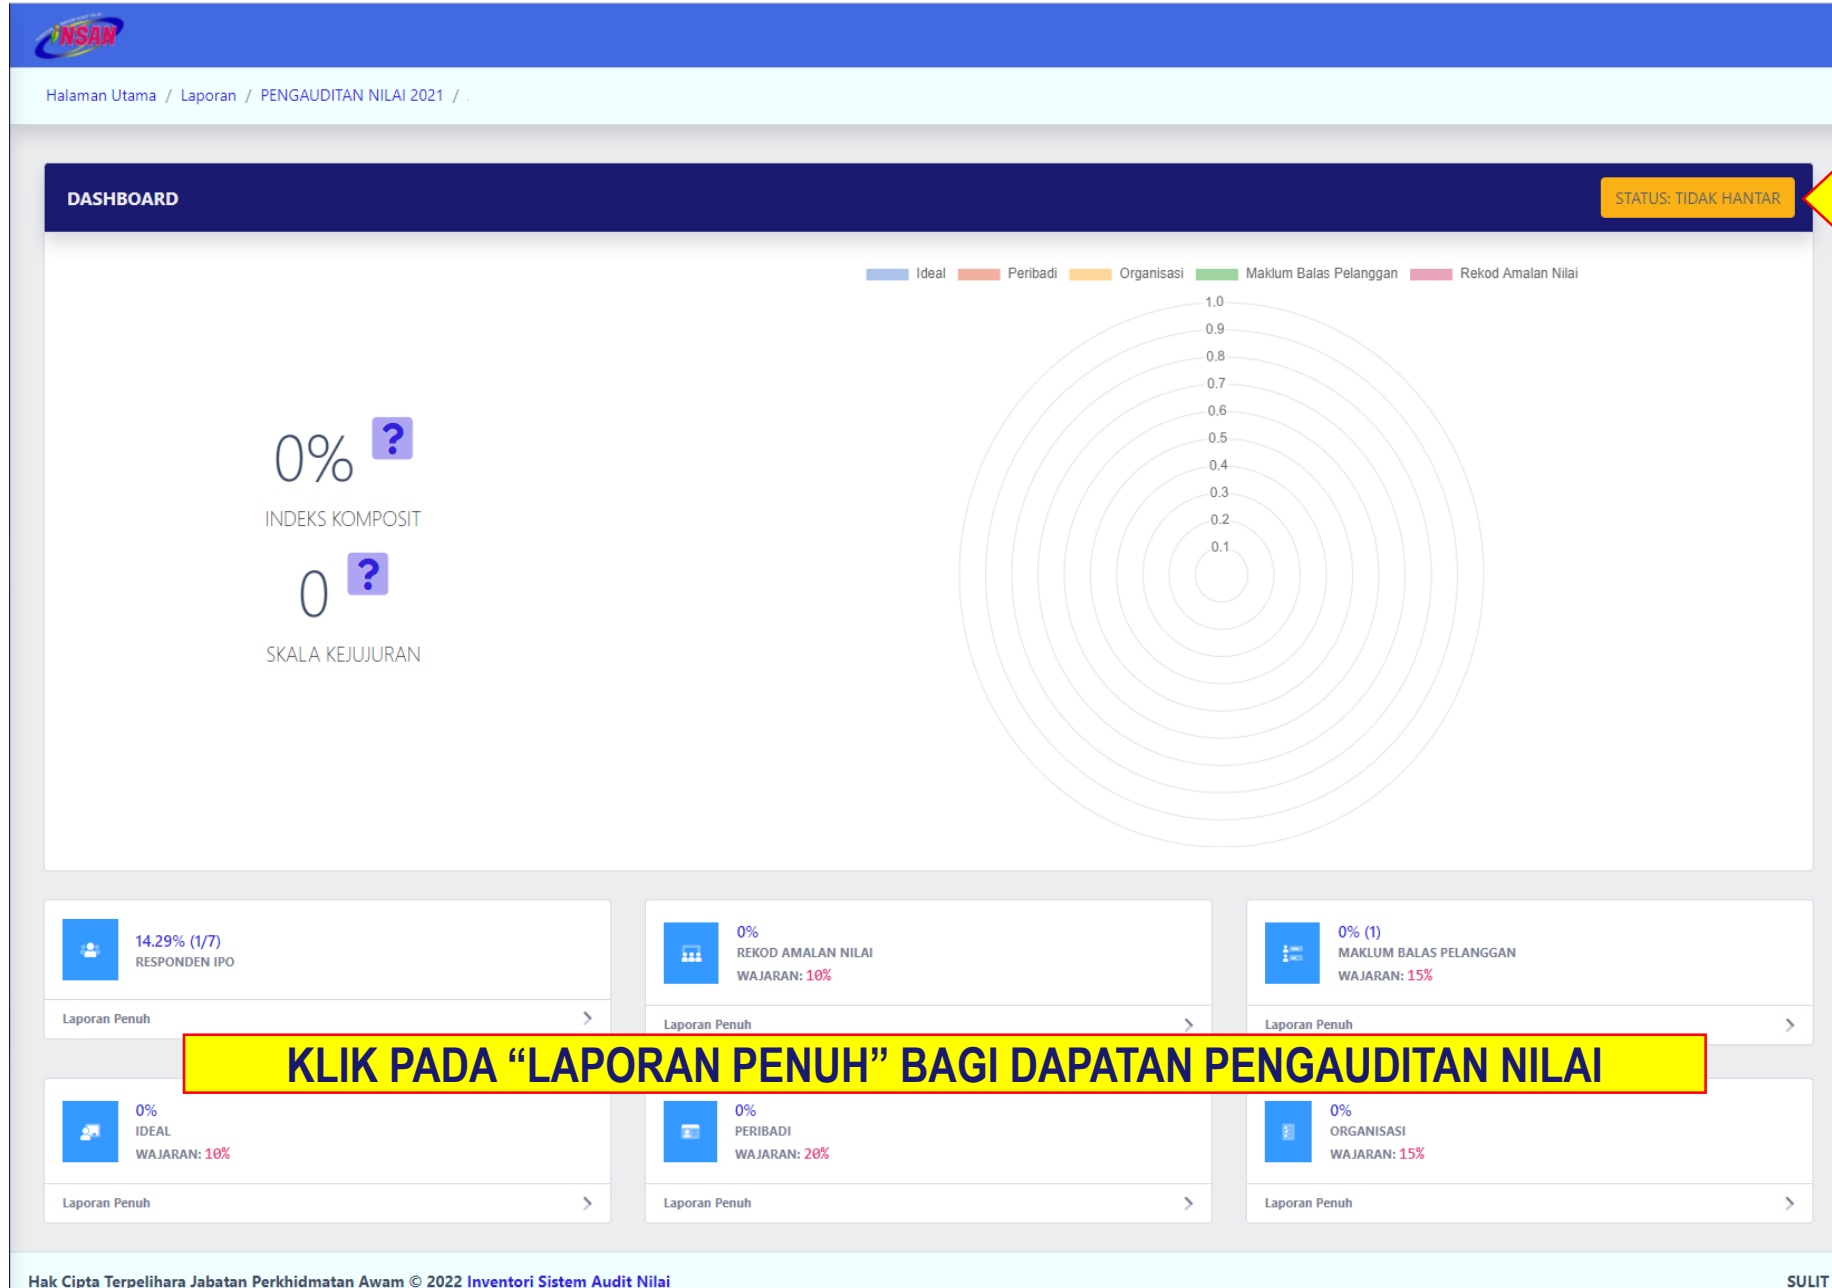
iNSAN

Halaman Utama / Laporan / PENGAUDITAN NILAI 2021 / .

DASHBOARD

STATUS: TIDAK HANTAR

Ideal Peribadi Organisasi Maklum Balas Pelanggan Rekod Amalan Nilai

1.0
0.9
0.8
0.7
0.6
0.5
0.4
0.3
0.2
0.1

0% ?

INDEKS KOMPOSIT

0 ?

SKALA KEJUJURAN

14.29% (1/7)
RESPONDEN IPO

Laporan Penuh

0%
REKOD AMALAN NILAI
WAJARAN: 10%

Laporan Penuh

0% (1)
MAKLUM BALAS PELANGGAN
WAJARAN: 15%

Laporan Penuh

KLIK PADA “LAPORAN PENUH” BAGI DAPATAN PENGAUDITAN NILAI

0%
IDEAL
WAJARAN: 10%

Laporan Penuh

0%
PERIBADI
WAJARAN: 20%

Laporan Penuh

0%
ORGANISASI
WAJARAN: 15%

Laporan Penuh

Hak Cipta Terpelihara Jabatan Perkhidmatan Awam © 2022 Inventori Sistem Audit Nilai

SULIT